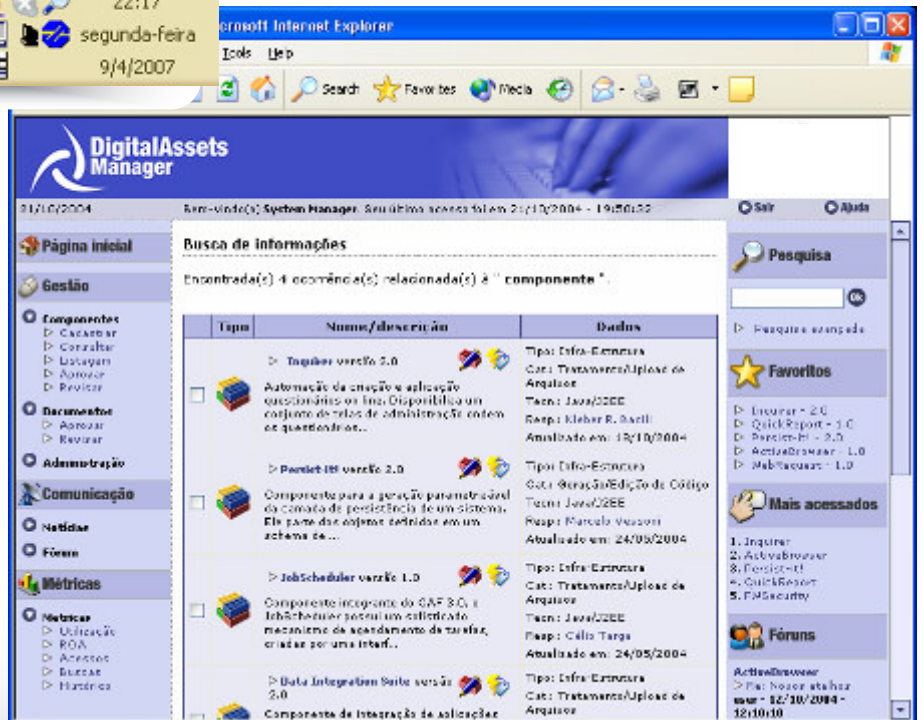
22:17
segunda-feira
9/4/2007

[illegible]crosoft Internet Explorer
Tools Help
Search Favorites Media

DigitalAssets Manager

21/10/2004 Bem-vindo(s) System Manager. Seu último acesso foi em 21/10/2004 - 19:50:22
Sair Ajuda

Página inicial
Gestão
Componentes
Cadastrar
Consultar
Listagem
Aprovar
Revisar
Documentos
Aprovar
Revisar
Administração
Comunicação
Notícias
Fórum
Métricas
Métricas
Utilização
ROA
Acessos
Buscas
Histórico

Busca de informações

Encontrada(s) 4 ocorrência(s) relacionada(s) à " componente ".

| Tipo | Nome/descrição | Dados |
|---|---|---|
| | Inquirer versão 2.0 Automação da criação e aplicação questionários on line. Disponibiliza um conjunto de telas de administração podem os questionários... | Tipo: Infra-Estrutura Cat: Tratamento/Upload de Arquivos Tecn: Java/J2EE Resp: Kleber R. Bacili Atualizado em: 19/10/2004 |
| | Persist-It! versão 2.0 Componente para a geração parametrizável da camada de persistência de um sistema. Ele parte dos objetos definidos em um schema de... | Tipo: Infra-Estrutura Cat: Geração/Edição de Código Tecn: Java/J2EE Resp: Marcelo Vezzoni Atualizado em: 24/05/2004 |
| | JobScheduler versão 1.0 Componente integrante do CAF 3.0, o JobScheduler possui um sofisticado mecanismo de agendamento de tarefas, criadas por uma interf... | Tipo: Infra-Estrutura Cat: Tratamento/Upload de Arquivos Tecn: Java/J2EE Resp: Célio Terga Atualizado em: 24/05/2004 |
| | Data Integration Suite versão 2.0 Componente de integração de aplicações | Tipo: Infra-Estrutura Cat: Tratamento/Upload de Arquivos |

Pesquisa
Pesquisa avançada
Favoritos
Inquirer - 2.0
QuickReport - 1.0
Persist-It! - 2.0
ActiveBrowser - 1.0
WebRequest - 1.0
Mais acessados
1. Inquirer
2. Activebrowser
3. Persist-it!
4. QuickReport
5. FMSecurity
Fóruns
ActiveBrowser
Re: Nosso atalho
user - 12/10/2004 - 12:10:10